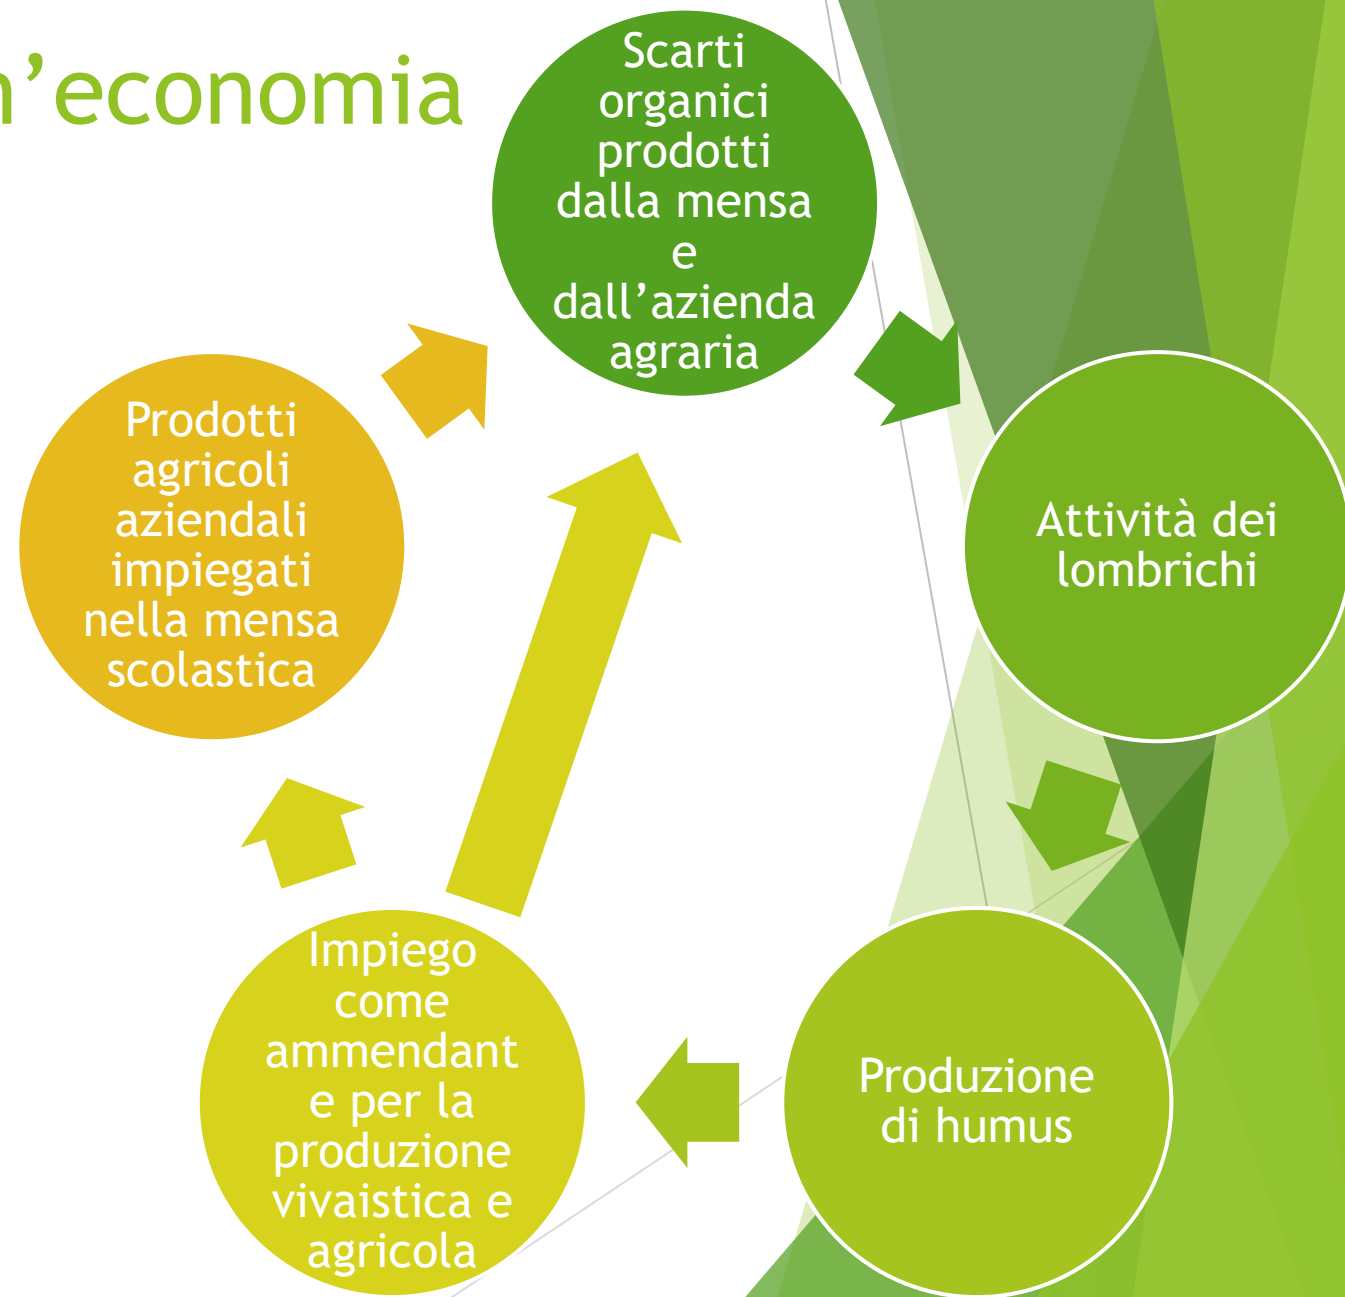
n’economia

Scarti organici prodotti dalla mensa e dall’azienda agraria

Attività dei lombrichi

Produzione di humus

Impiego come ammendante per la produzione vivaistica e agricola

Prodotti agricoli aziendali impiegati nella mensa scolastica